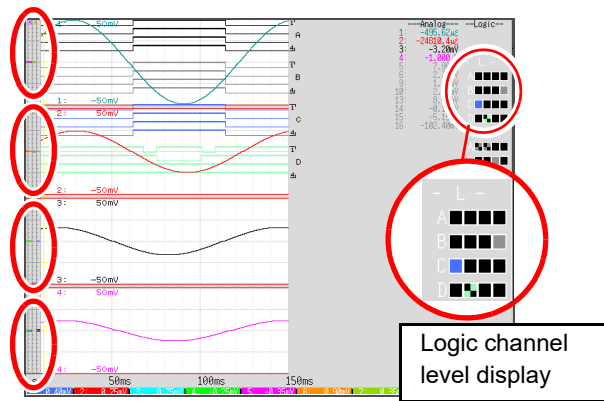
4: 50mV
T
A
T
B
1: -50mV
2: 50mV
T
C
T
D
2: -50mV
3: 50mV
3: -50mV
4: 50mV
4: -50mV
50ms
100ms
150ms
---Analog---
1: -495.62με
2: -24810.4με
3: -3.20mV
4: -1.000
5:
6:
7:
8:
9:
10:
11:
12:
13:
14:
15:
16: -102.40
---Logic---
- L -
A
B
C
D
Logic channel level display